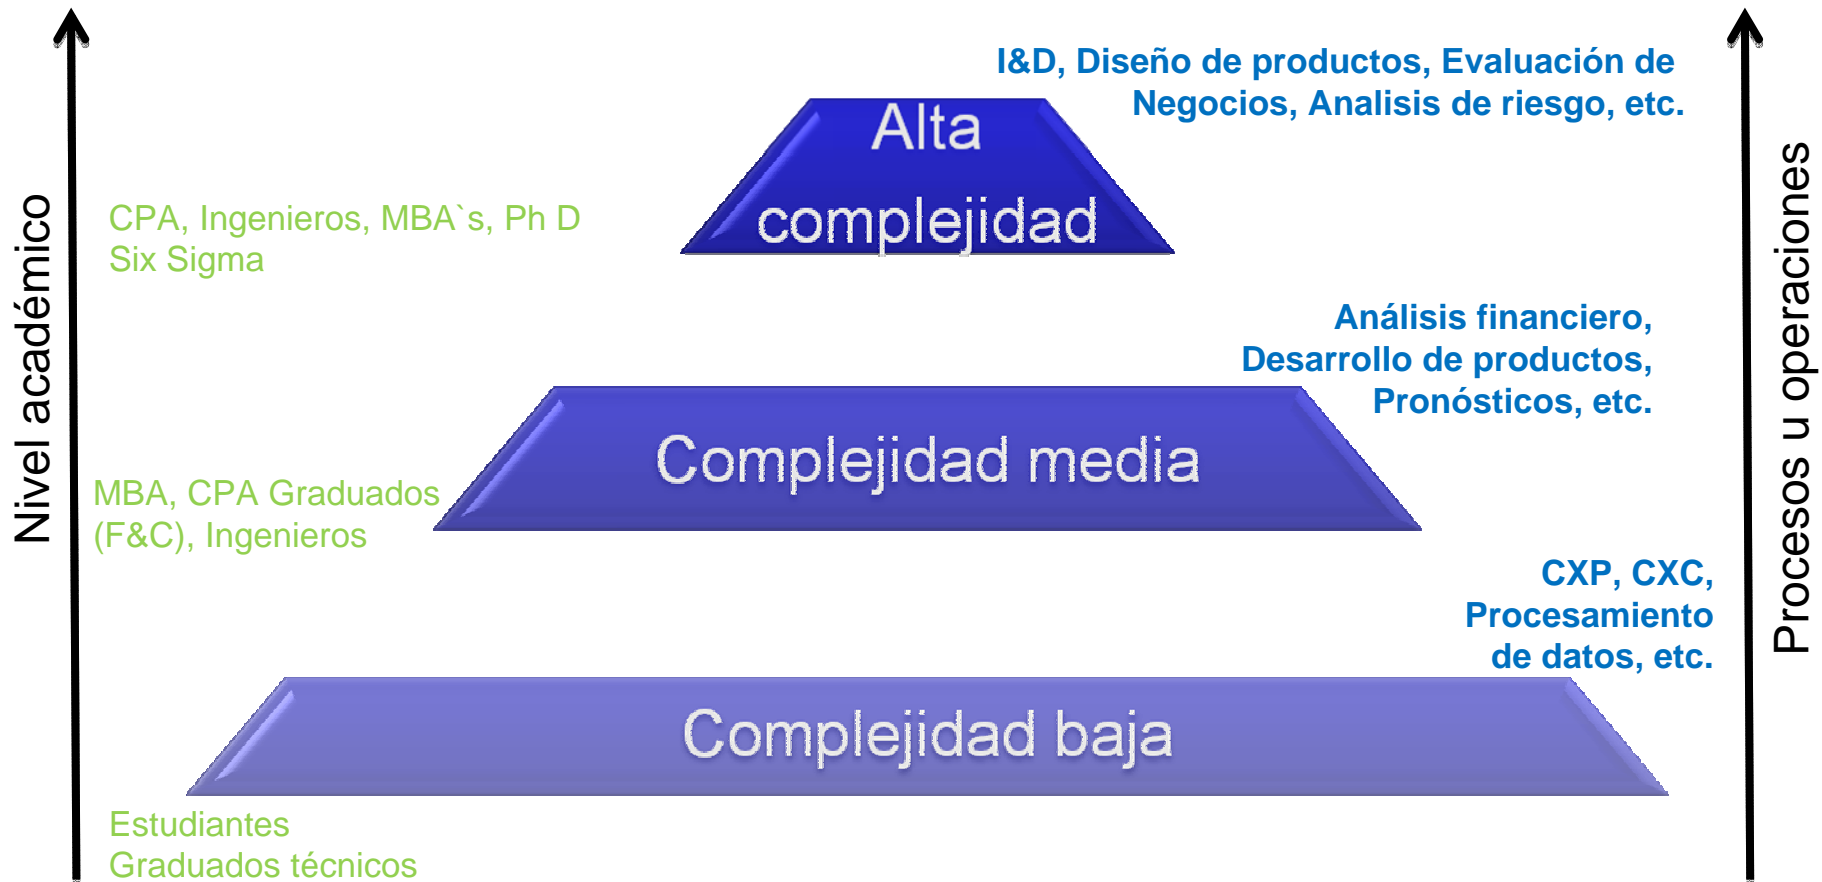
Nivel académico

I&D, Diseño de productos, Evaluación de Negocios, Analisis de riesgo, etc.

Alta complejidad

CPA, Ingenieros, MBA`s, Ph D
Six Sigma

Análisis financiero, Desarrollo de productos, Pronósticos, etc.

Complejidad media

MBA, CPA Graduados (F&C), Ingenieros

CXP, CXC, Procesamiento de datos, etc.

Complejidad baja

Estudiantes
Graduados técnicos

Procesos u operaciones